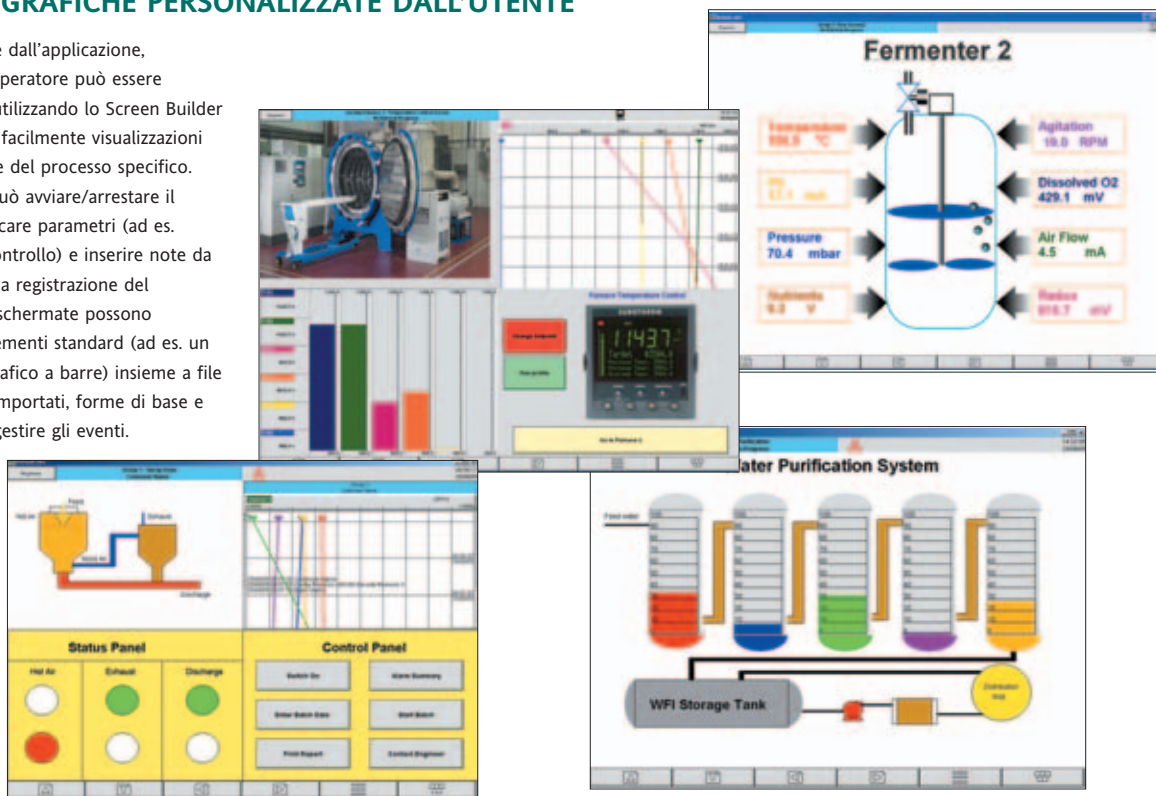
GRAFICHE PERSONALIZZATE DALL'UTENTE

e dall'applicazione, operatore può essere utilizzando lo Screen Builder facilmente visualizzazioni e del processo specifico. uò avviare/arrestare il care parametri (ad es. ontrollo) e inserire note da a registrazione del schermate possono ementi standard (ad es. un afico a barre) insieme a file mportati, forme di base e gestire gli eventi.

Fermenter 2

Temperature 998.5 °C

Agitation 19.0 RPM

Dissolved O2 429.1 mV

Pressure 70.4 mbar

Air Flow 4.5 mA

Nutrients 9.3 V

Redox 910.7 mV

Furnace Temperature Control

1143.7

Change Setpoint

Run profile

ater Purification System

Feed water

WFI Storage Tank

Status Panel

Hot Air

Exhaust

Discharge

Control Panel

Switch On

Alarm Summary

Enter Batch Data

Start Batch

Print Report

Contact Engineer

Feed

Exhaust

Hot Air

Discharge